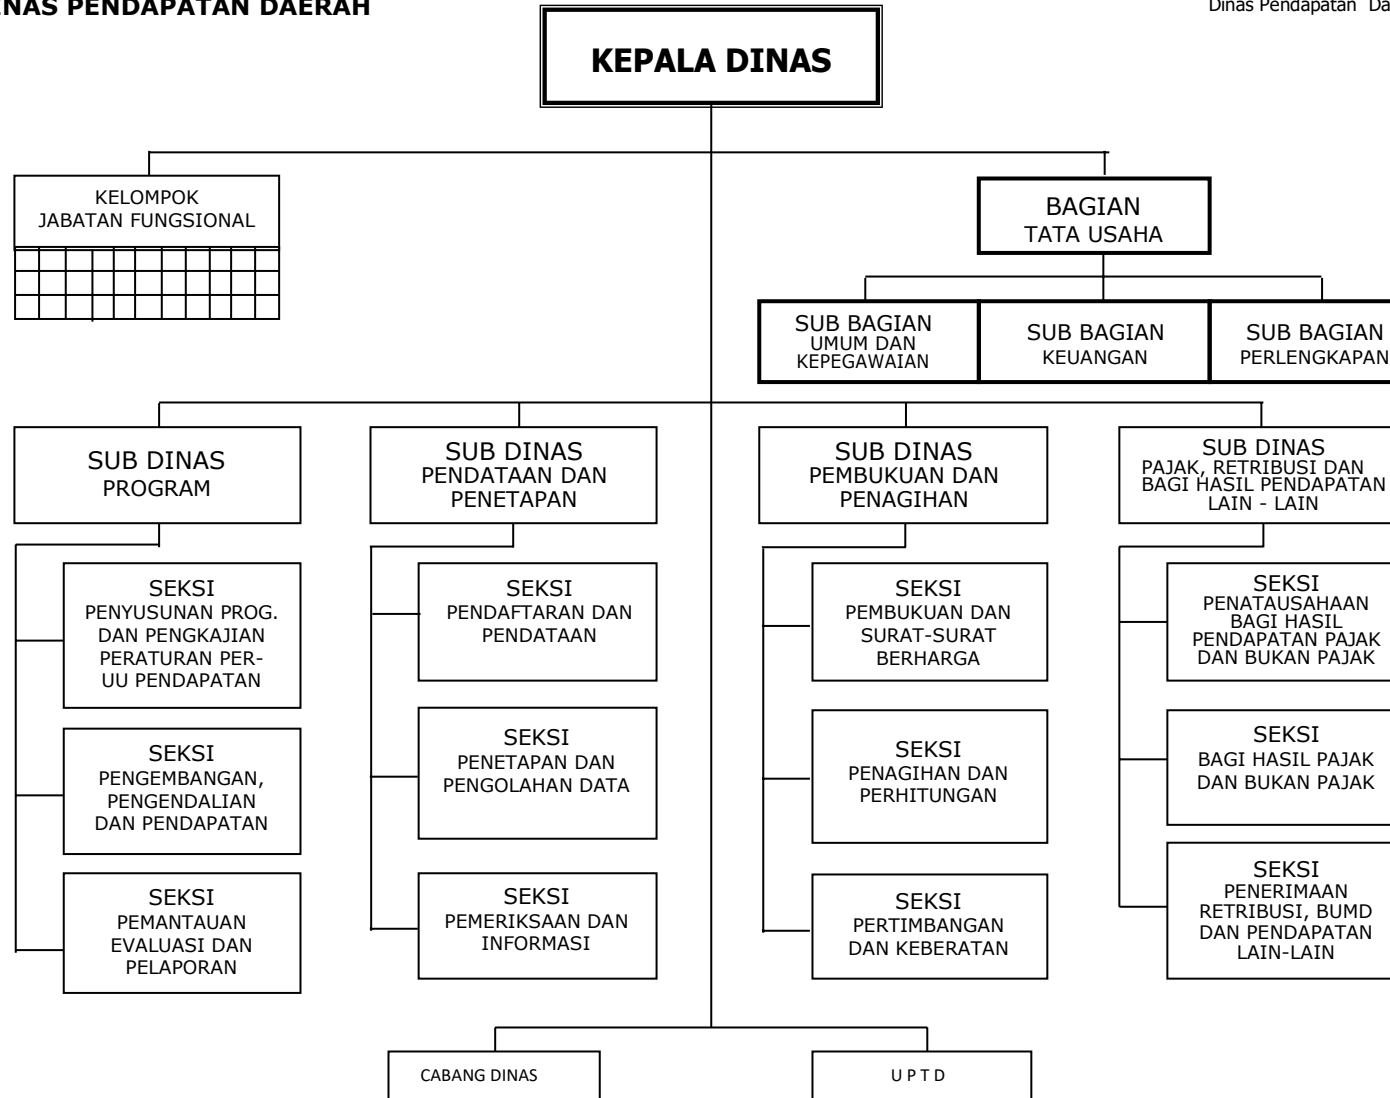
NAS PENDAPATAN DAERAH

Dinas Pendapatan Da

KEPALA DINAS

KELOMPOK JABATAN FUNGSIONAL

BAGIAN TATA USAHA

SUB BAGIAN UMUM DAN KEPEGAWAIAN

SUB BAGIAN KEUANGAN

SUB BAGIAN PERLENGKAPAN

SUB DINAS PROGRAM

SEKSI PENYUSUNAN PROG. DAN PENGKAJIAN PERATURAN PER-UU PENDAPATAN

SEKSI PENGEMBANGAN, PENGENDALIAN DAN PENDAPATAN

SEKSI PEMANTAUAN EVALUASI DAN PELAPORAN

SUB DINAS PENDATAAN DAN PENETAPAN

SEKSI PENDAFTARAN DAN PENDATAAN

SEKSI PENETAPAN DAN PENGOLAHAN DATA

SEKSI PEMERIKSAAN DAN INFORMASI

SUB DINAS PEMBUKUAN DAN PENAGIHAN

SEKSI PEMBUKUAN DAN SURAT-SURAT BERHARGA

SEKSI PENAGIHAN DAN PERHITUNGAN

SEKSI PERTIMBANGAN DAN KEBERATAN

SUB DINAS PAJAK, RETRIBUSI DAN BAGI HASIL PENDAPATAN LAIN - LAIN

SEKSI PENATAUSAHAAN BAGI HASIL PENDAPATAN PAJAK DAN BUKAN PAJAK

SEKSI BAGI HASIL PAJAK DAN BUKAN PAJAK

SEKSI PENERIMAAN RETRIBUSI, BUMD DAN PENDAPATAN LAIN-LAIN

CABANG DINAS

U P T D